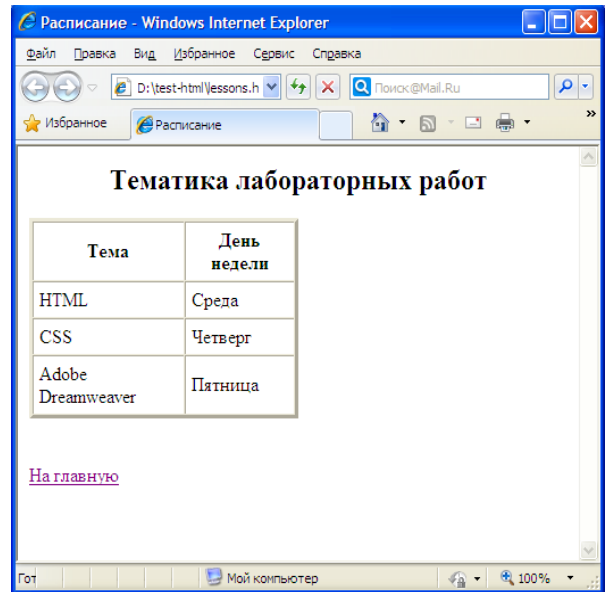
Расписание - Windows Internet Explorer

Файл Правка Вид Избранное Сервис Справка

D:\test-html\lessons.h

Поиск@Mail.Ru

Избранное Расписание

Тематика лабораторных работ

| Тема | День недели |
|---|---|
| HTML | Среда |
| CSS | Четверг |
| Adobe Dreamweaver | Пятница |

На главную

Гот

Мой компьютер

100%